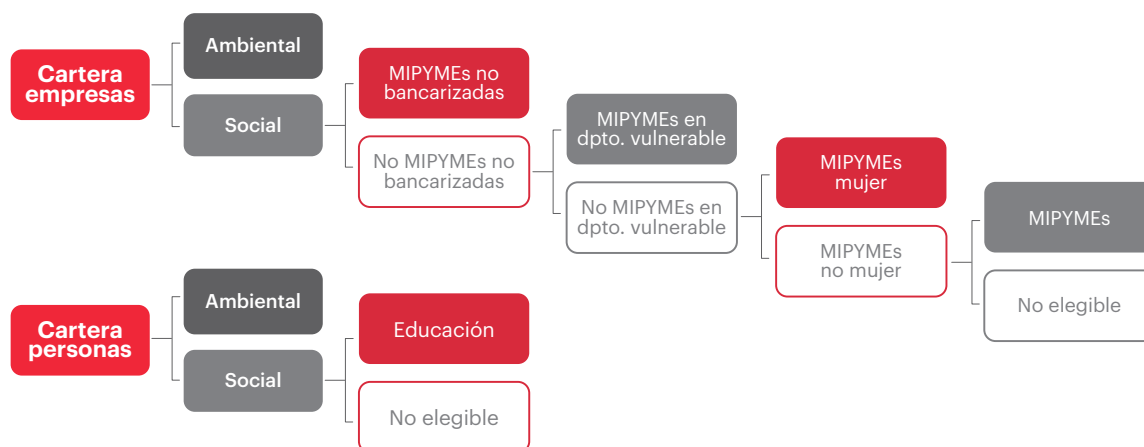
Cartera empresas

Ambiental

Social

MIPYMEs no bancarizadas

No MIPYMEs no bancarizadas

MIPYMEs en dpto. vulnerable

No MIPYMEs en dpto. vulnerable

MIPYMEs mujer

MIPYMEs no mujer

MIPYMEs

No elegible

Cartera personas

Ambiental

Social

Educación

No elegible